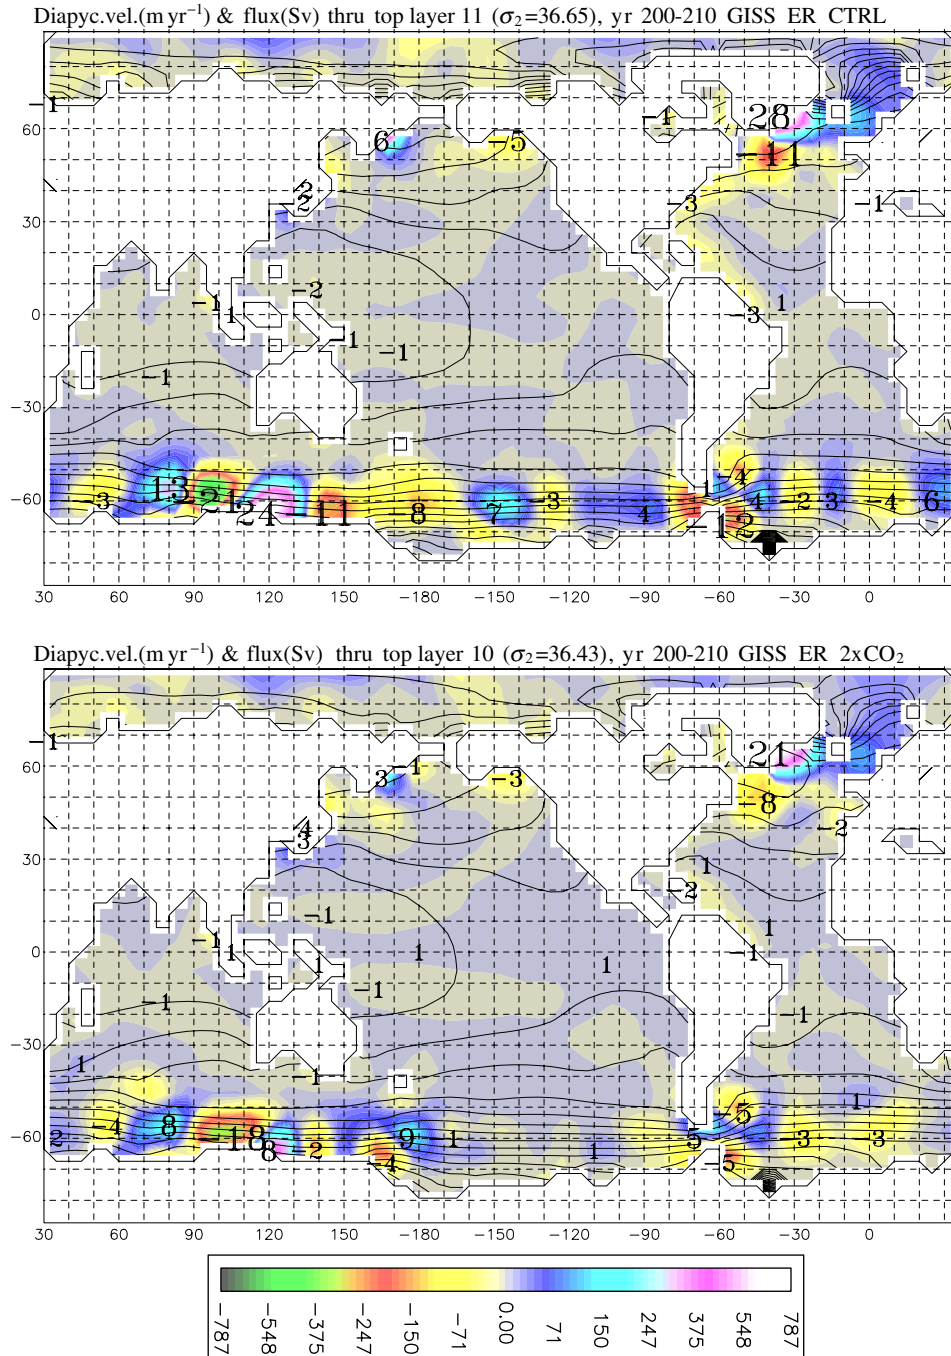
Diapyc.vel.(m yr$^{-1}$) & flux(Sv) thru top layer 11 ($\sigma_2$=36.65), yr 200-210 GISS ER CTRL

−1
60
6
−5
−1
28
−11
−2
−2
−3
30
−1
−2
−1
0
1
−1
−3
1
−1
−1
−1
−30
4
13
21
−60
−3
24
−11
−8
−7
−3
−4
1
1
−2
−3
−4
6
−12
30 60 90 120 150 −180 −150 −120 −90 −60 −30 0

Diapyc.vel.(m yr$^{-1}$) & flux(Sv) thru top layer 10 ($\sigma_2$=36.43), yr 200-210 GISS ER 2xCO$_2$

−1
60
3
−1
−3
21
−8
−4
−3
−2
30
1
−2
−1
1
−1
0
1
1
1
−1
−1
−1
−1
−1
−30
1
−1
1
−4
8
−18
−5
−60
2
8
−2
9
−1
1
5
−3
−3
−4
−5
30 60 90 120 150 −180 −150 −120 −90 −60 −30 0

−787 −548 −375 −247 −150 −71 0.00 71 150 247 375 548 787